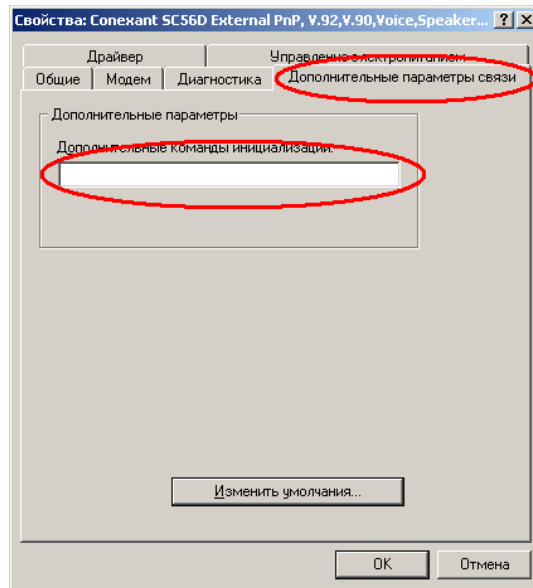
Свойства: Conexant SC56D External PnP, V.92,V.90,Voice,Speaker... ? X

Драйвер
Управление электропитанием
Общие
Модем
Диагностика
Дополнительные параметры связи

Дополнительные параметры

Дополнительные команды инициализации:

Изменить умолчания...

ОК
Отмена